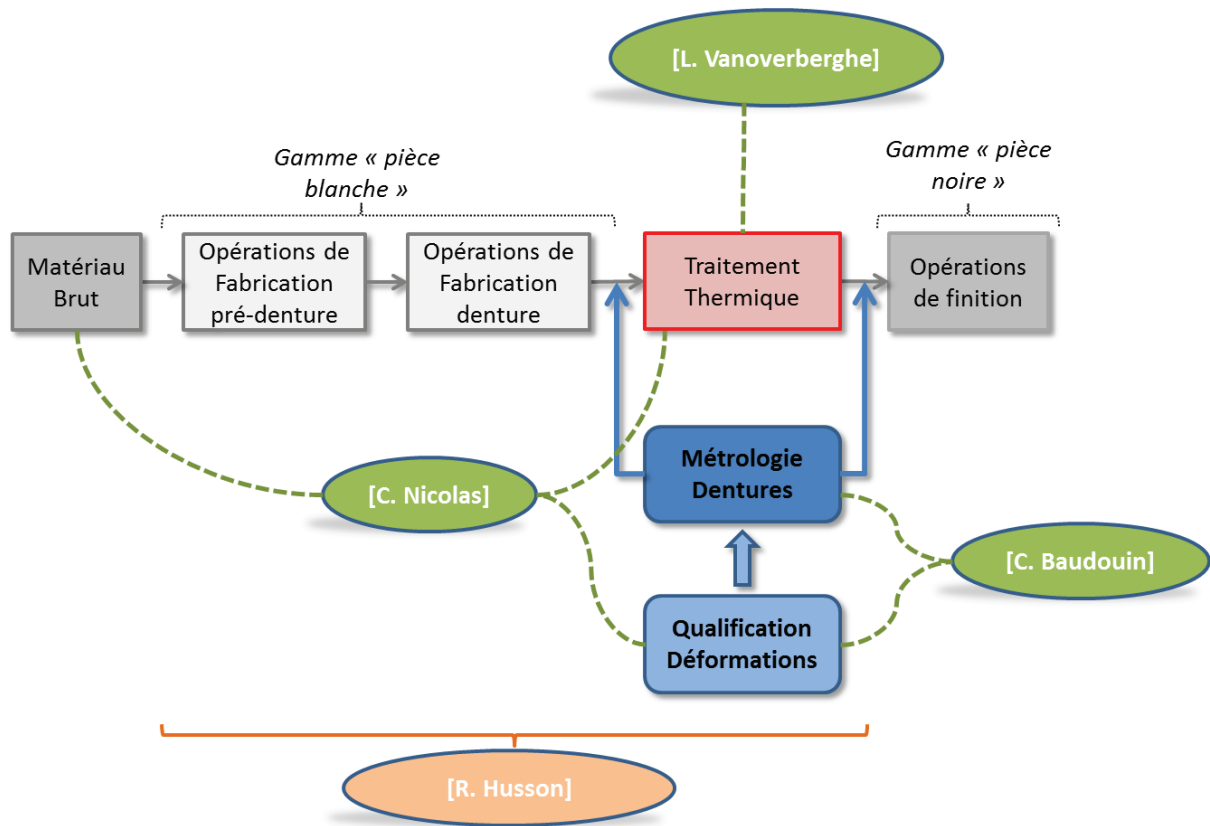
[L. Vanoverberghe]

Gamme « pièce blanche »

Gamme « pièce noire »

Matériau Brut

Opérations de Fabrication pré-denture

Opérations de Fabrication denture

Traitement Thermique

Opérations de finition

Métrologie Dentures

[C. Nicolas]

[C. Baudouin]

Qualification Déformations

[R. Husson]